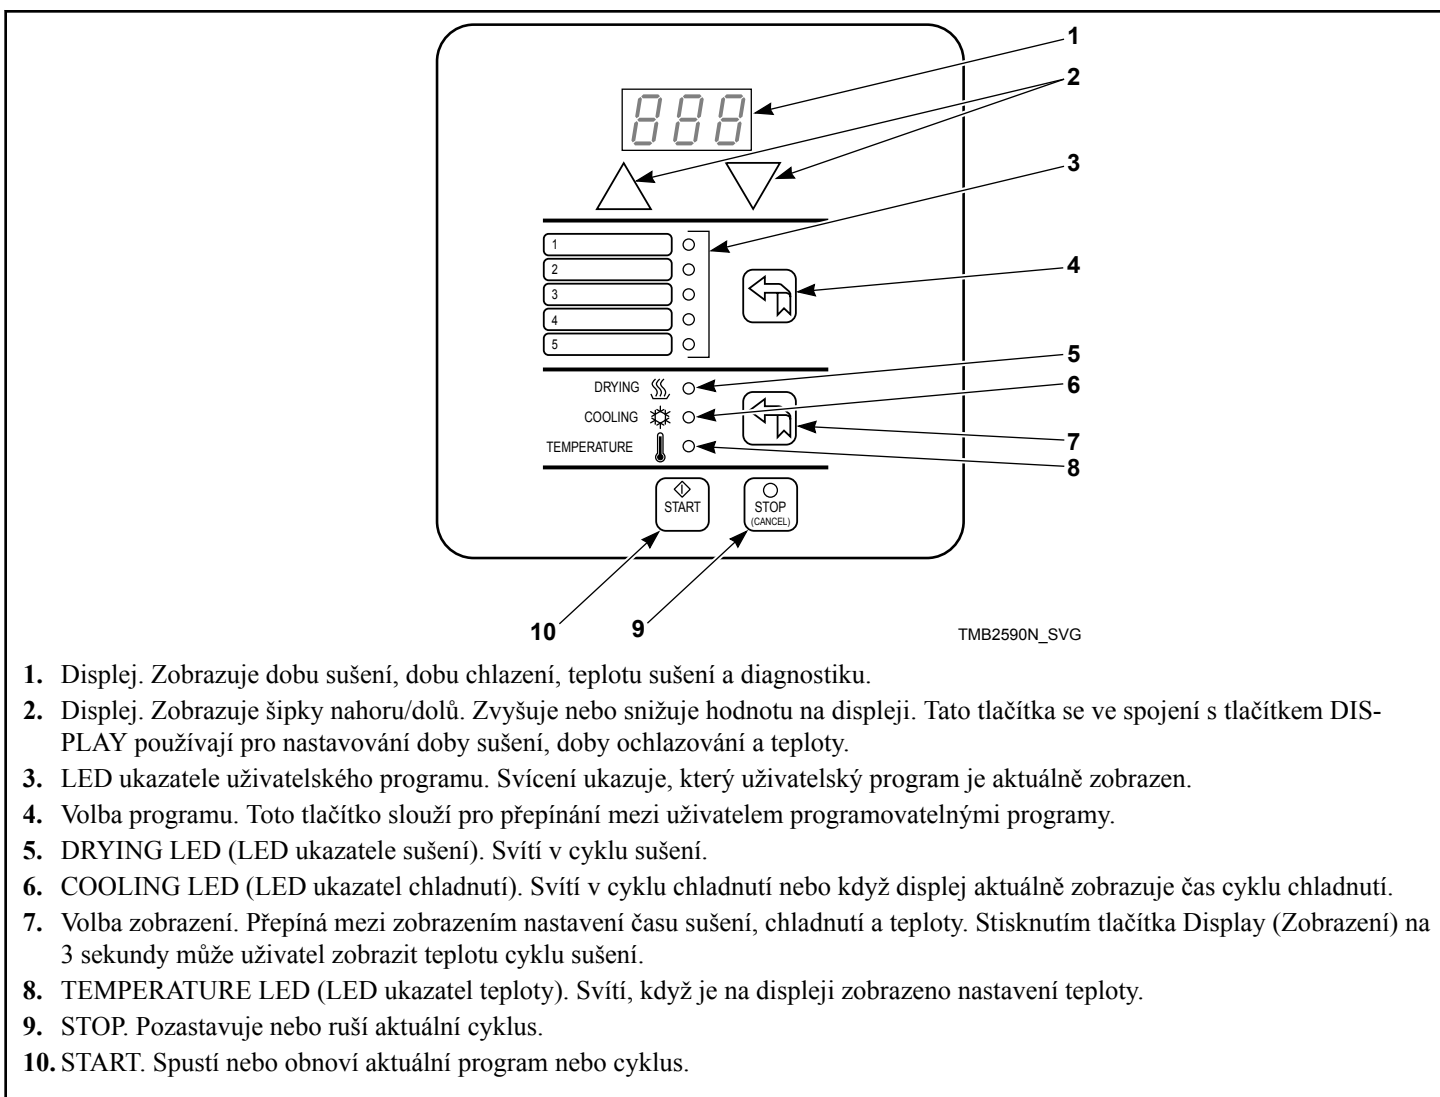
888

1
2
3
4
5

DRYING
COOLING
TEMPERATURE

START

STOP
(CANCEL)

1
2
3
4
5
6
7
8
10
9

TMB2590N_SVG

**1.** Displej. Zobrazuje dobu sušení, dobu chlazení, teplotu sušení a diagnostiku.

**2.** Displej. Zobrazuje šipky nahoru/dolů. Zvyšuje nebo snižuje hodnotu na displeji. Tato tlačítka se ve spojení s tlačítkem DISPLAY používají pro nastavování doby sušení, doby ochlazování a teploty.

**3.** LED ukazatele uživatelského programu. Svícení ukazuje, který uživatelský program je aktuálně zobrazen.

**4.** Volba programu. Toto tlačítko slouží pro přepínání mezi uživatelem programovatelnými programy.

**5.** DRYING LED (LED ukazatele sušení). Svítí v cyklu sušení.

**6.** COOLING LED (LED ukazatel chladnutí). Svítí v cyklu chladnutí nebo když displej aktuálně zobrazuje čas cyklu chladnutí.

**7.** Volba zobrazení. Přepíná mezi zobrazením nastavení času sušení, chladnutí a teploty. Stisknutím tlačítka Display (Zobrazení) na 3 sekundy může uživatel zobrazit teplotu cyklu sušení.

**8.** TEMPERATURE LED (LED ukazatel teploty). Svítí, když je na displeji zobrazeno nastavení teploty.

**9.** STOP. Pozastavuje nebo ruší aktuální cyklus.

**10.** START. Spustí nebo obnoví aktuální program nebo cyklus.